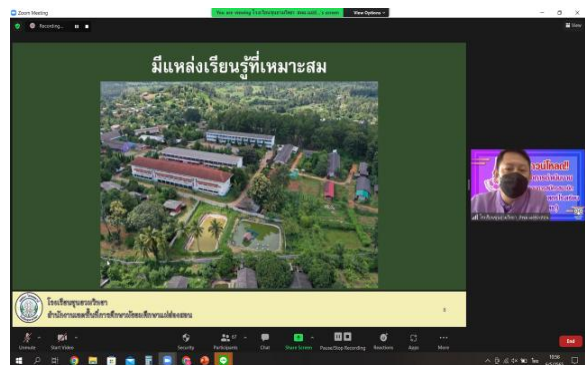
Zoom Meeting

You are viewing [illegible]'s screen View Options

Recording...

View

มีแหล่งเรียนรู้ที่เหมาะสม

โรงเรียน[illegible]

สำนักงานเขตพื้นที่การศึกษามัธยมศึกษา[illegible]

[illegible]

Unmute Start Video Security Participants Chat Share Screen Pause/Stop Recording Reactions Apps More End

10:56